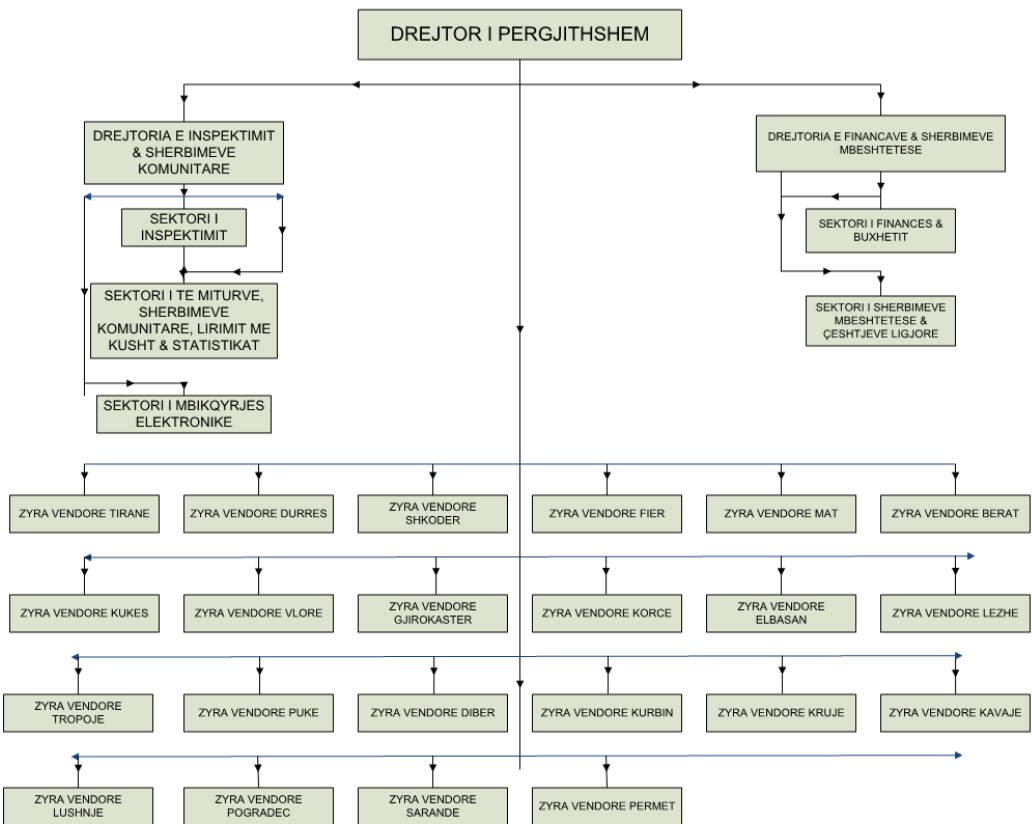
DREJTOR I PERGJITHSHEM

DREJTORIA E INSPEKTIMIT & SHERBIMEVE KOMUNITARE

SEKTORI I INSPEKTIMIT

SEKTORI I TE MITURVE, SHERBIMEVE KOMUNITARE, LIRIMIT ME KUSHT & STATISTIKAT

SEKTORI I MBIKQYRJES ELEKTRONIKE

DREJTORIA E FINANCAVE & SHERBIMEVE MBESHTETESE

SEKTORI I FINANCES & BUXHETIT

SEKTORI I SHERBIMEVE MBESHTETESE & ÇESHTJEVE LIGJORE

ZYRA VENDORE TIRANE

ZYRA VENDORE DURRES

ZYRA VENDORE SHKODER

ZYRA VENDORE FIER

ZYRA VENDORE MAT

ZYRA VENDORE BERAT

ZYRA VENDORE KUKES

ZYRA VENDORE VLORE

ZYRA VENDORE GJIROKASTER

ZYRA VENDORE KORCE

ZYRA VENDORE ELBASAN

ZYRA VENDORE LEZHE

ZYRA VENDORE TROPOJE

ZYRA VENDORE PUKE

ZYRA VENDORE DIBER

ZYRA VENDORE KURBIN

ZYRA VENDORE KRUJE

ZYRA VENDORE KAVAJE

ZYRA VENDORE LUSHNJE

ZYRA VENDORE POGRADEC

ZYRA VENDORE SARANDE

ZYRA VENDORE PERMET